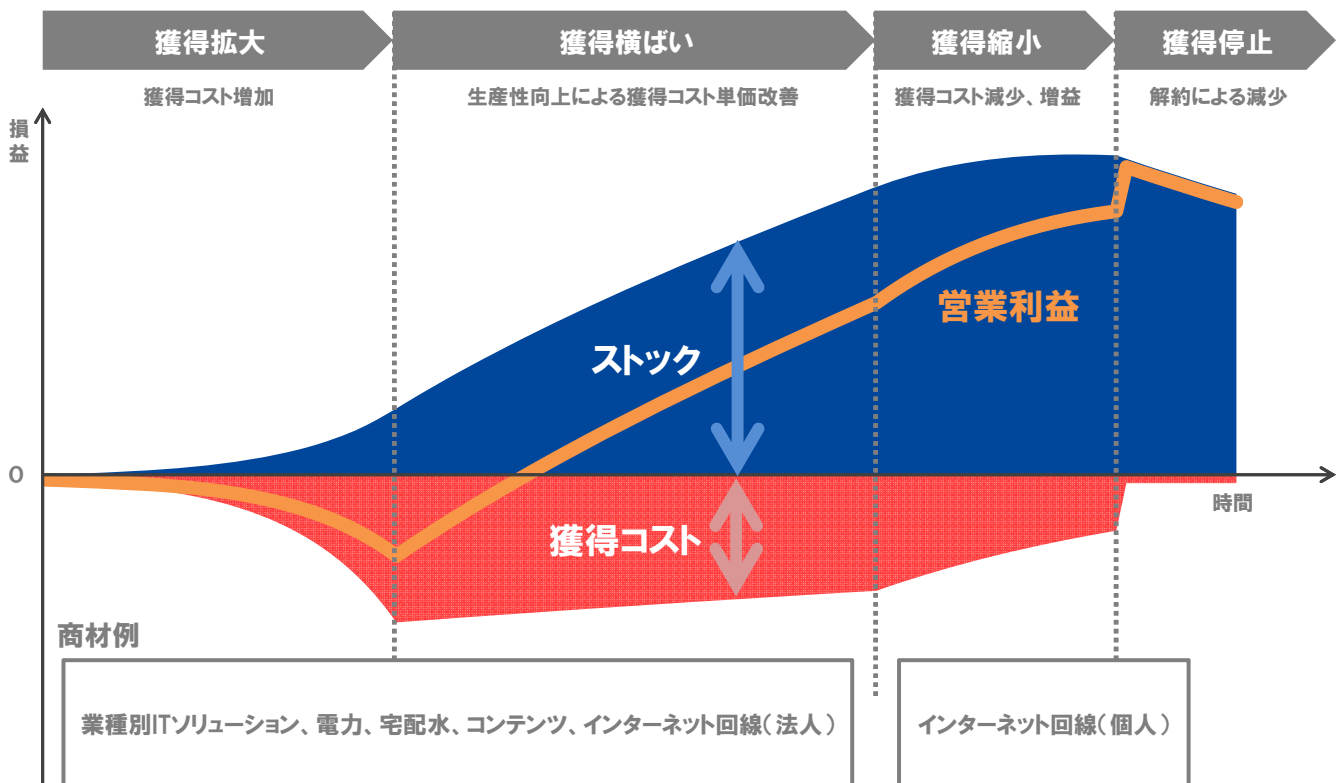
獲得拡大

獲得横ばい

獲得縮小

獲得停止

獲得コスト増加

生産性向上による獲得コスト単価改善

獲得コスト減少、増益

解約による減少

損益

0

ストック

営業利益

獲得コスト

時間

商材例

業種別ITソリューション、電力、宅配水、コンテンツ、インターネット回線（法人）

インターネット回線（個人）